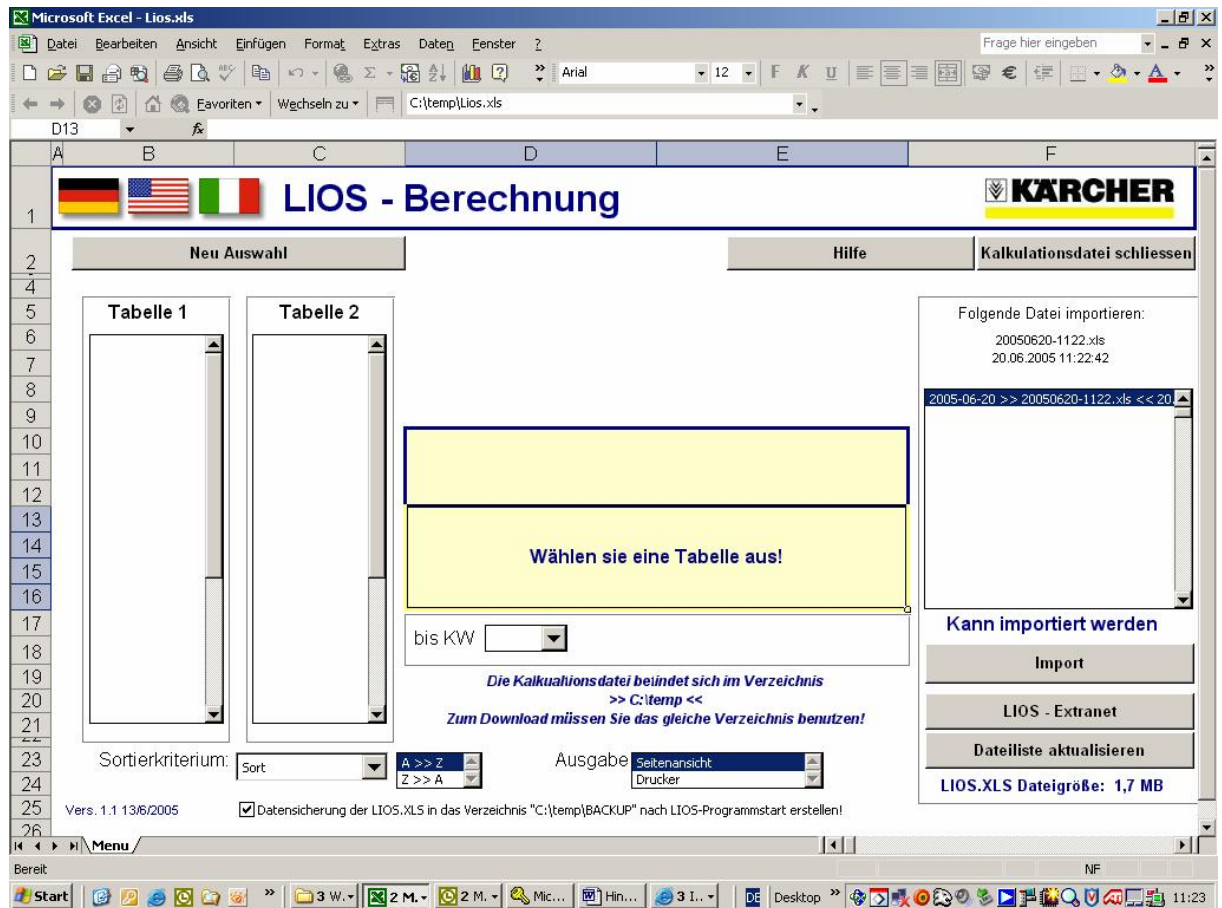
Microsoft Excel - Lios.xls

Datei Bearbeiten Ansicht Einfügen Format Extras Daten Fenster ?

Frage hier eingeben

Arial 12 F K U €

Favoriten Wechseln zu C:\temp\Lios.xls

D13 fx

A B C D E F

1 LIOS - Berechnung KÄRCHER

2 Neu Auswahl Hilfe Kalkulationsdatei schliessen

Tabelle 1

Tabelle 2

Folgende Datei importieren:

20050620-1122.xls
20.06.2005 11:22:42

2005-06-20 >> 20050620-1122.xls << 20.

Wählen sie eine Tabelle aus!

bis KW

Kann importiert werden

Import

Die Kalkulationsdatei befindet sich im Verzeichnis
>> C:\temp <<
Zum Download müssen Sie das gleiche Verzeichnis benutzen!

LIOS - Extranet

Dateiliste aktualisieren

Sortierkriterium: Sort

A >> Z
Z >> A

Ausgabe Seitenansicht
Drucker

LIOS.XLS Dateigröße: 1,7 MB

Vers. 1.1 13/6/2005

Datensicherung der LIOS.XLS in das Verzeichnis "C:\temp\BACKUP" nach LIOS-Programmstart erstellen!

Menu

Bereit NF

Start 3 W... 2 M... 2 M... Mic... Hin... 3 I... DE Desktop 11:23